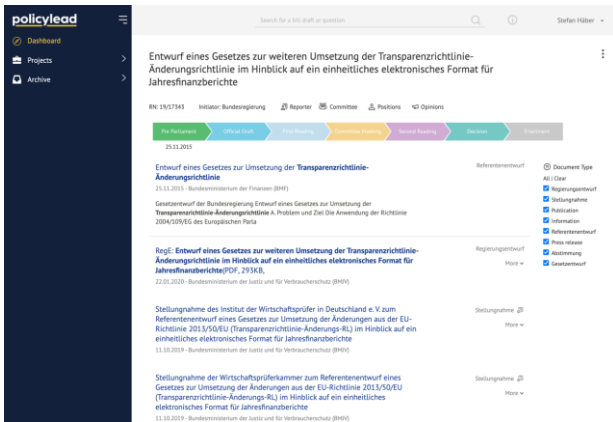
policylead

Dashboard
Projects
Archive

Search for a bill draft in question

Stefan Häber

Entwurf eines Gesetzes zur weiteren Umsetzung der Transparenzrichtlinie-Änderungsrichtlinie im Hinblick auf ein einheitliches elektronisches Format für Jahresfinanzberichte

RN: 19/17343 Initiator: Bundesregierung Reporter Committee Positions Opinions

Pre Parliament Official Draft First Reading Committee Meeting Second Reading Decision Enactment

25.11.2015

Entwurf eines Gesetzes zur Umsetzung der Transparenzrichtlinie-Änderungsrichtlinie
25.11.2015 · Bundesministerium der Finanzen (BMF)
Gesetzentwurf der Bundesregierung Entwurf eines Gesetzes zur Umsetzung der Transparenzrichtlinie-Änderungsrichtlinie A. Problem und Ziel Die Anwendung der Richtlinie 2004/109/EG des Europäischen Parla

Referentenentwurf

Document Type
All | Clear
Regierungsentwurf
Stellungnahme
Publication
Information
Referentenentwurf
Press release
Abstimmung
Gesetzentwurf

RegE: Entwurf eines Gesetzes zur weiteren Umsetzung der Transparenzrichtlinie-Änderungsrichtlinie im Hinblick auf ein einheitliches elektronisches Format für Jahresfinanzberichte(PDF, 293KB,
22.01.2020 · Bundesministerium der Justiz und für Verbraucherschutz (BMJV)

Regierungsentwurf
More

Stellungnahme des Institut der Wirtschaftsprüfer in Deutschland e.V. zum Referentenentwurf eines Gesetzes zur Umsetzung der Änderungen aus der EU-Richtlinie 2013/50/EU (Transparenzrichtlinie-Änderungs-RL) im Hinblick auf ein einheitliches elektronisches Format für Jahresfinanzberichte
11.10.2019 · Bundesministerium der Justiz und für Verbraucherschutz (BMJV)

Stellungnahme
More

Stellungnahme der Wirtschaftsprüferkammer zum Referentenentwurf eines Gesetzes zur Umsetzung der Änderungen aus der EU-Richtlinie 2013/50/EU (Transparenzrichtlinie-Änderungs-RL) im Hinblick auf ein einheitliches elektronisches Format für Jahresfinanzberichte
11.10.2019 · Bundesministerium der Justiz und für Verbraucherschutz (BMJV)

Stellungnahme
More